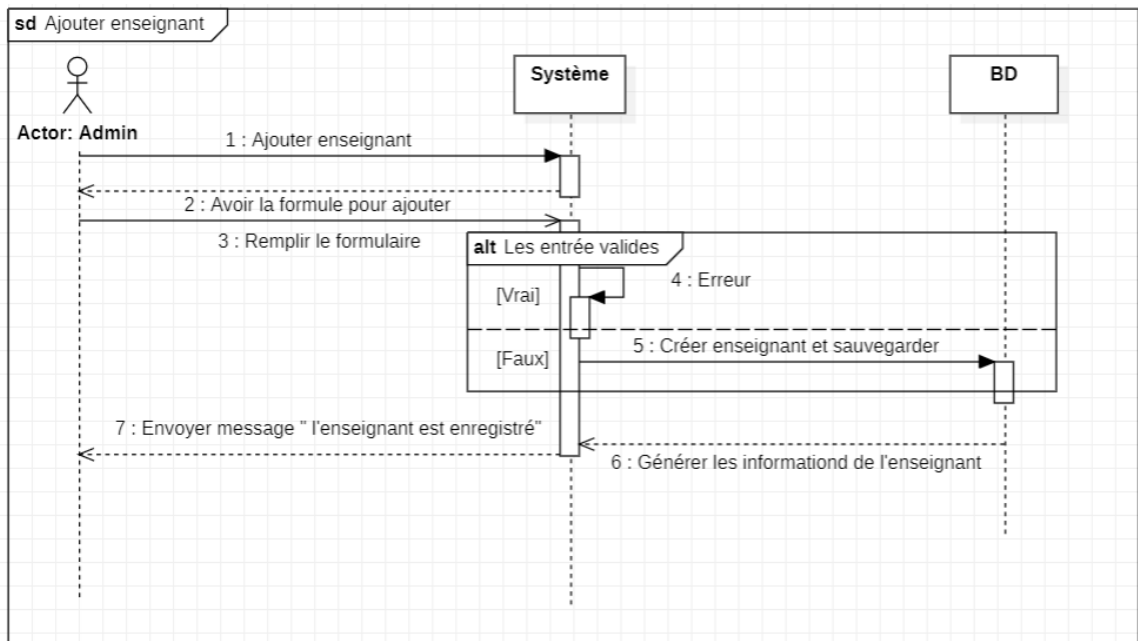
sd Ajouter enseignant

Actor: Admin

Système

BD

1 : Ajouter enseignant

2 : Avoir la formule pour ajouter

3 : Remplir le formulaire

alt Les entrée valides

[Vrai]

4 : Erreur

[Faux]

5 : Créer enseignant et sauvegarder

7 : Envoyer message " l'enseignant est enregistré"

6 : Générer les informationd de l'enseignant